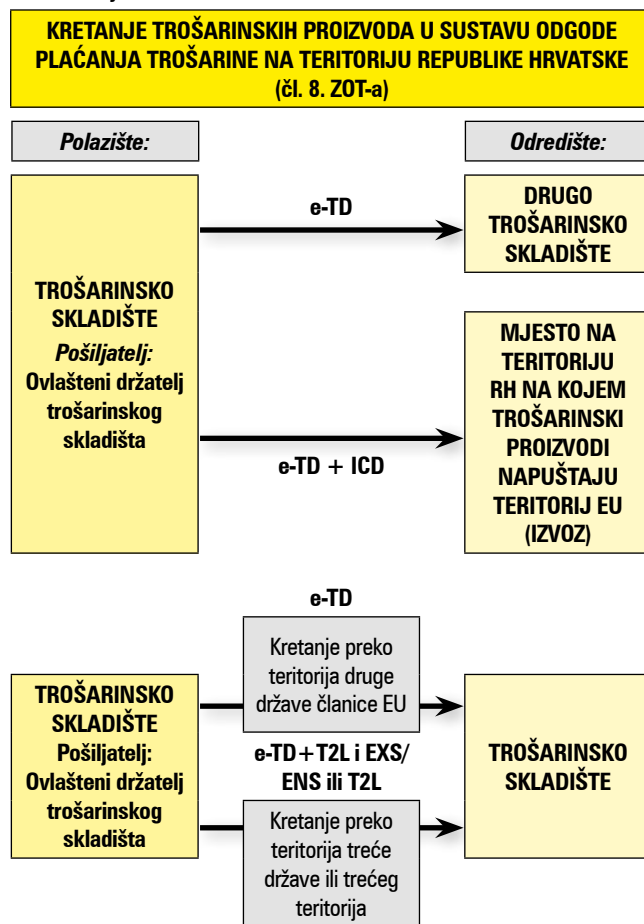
KRETANJE TROŠARINSKIH PROIZVODA U SUSTAVU ODGODE PLAĆANJA TROŠARINE NA TERITORIJU REPUBLIKE HRVATSKE (čl. 8. ZOT-a)

Polazište:

Odredište:

TROŠARINSKO SKLADIŠTE
Pošiljatelj:
Ovlašteni držatelj trošarinskog skladišta

e-TD

DRUGO TROŠARINSKO SKLADIŠTE

e-TD + ICD

MJESTO NA TERITORIJU RH NA KOJEM TROŠARINSKI PROIZVODI NAPUŠTAJU TERITORIJ EU (IZVOZ)

TROŠARINSKO SKLADIŠTE
Pošiljatelj:
Ovlašteni držatelj trošarinskog skladišta

e-TD

Kretanje preko teritorija druge države članice EU

e-TD+T2L i EXS/ ENS ili T2L

Kretanje preko teritorija treće države ili trećeg teritorija

TROŠARINSKO SKLADIŠTE